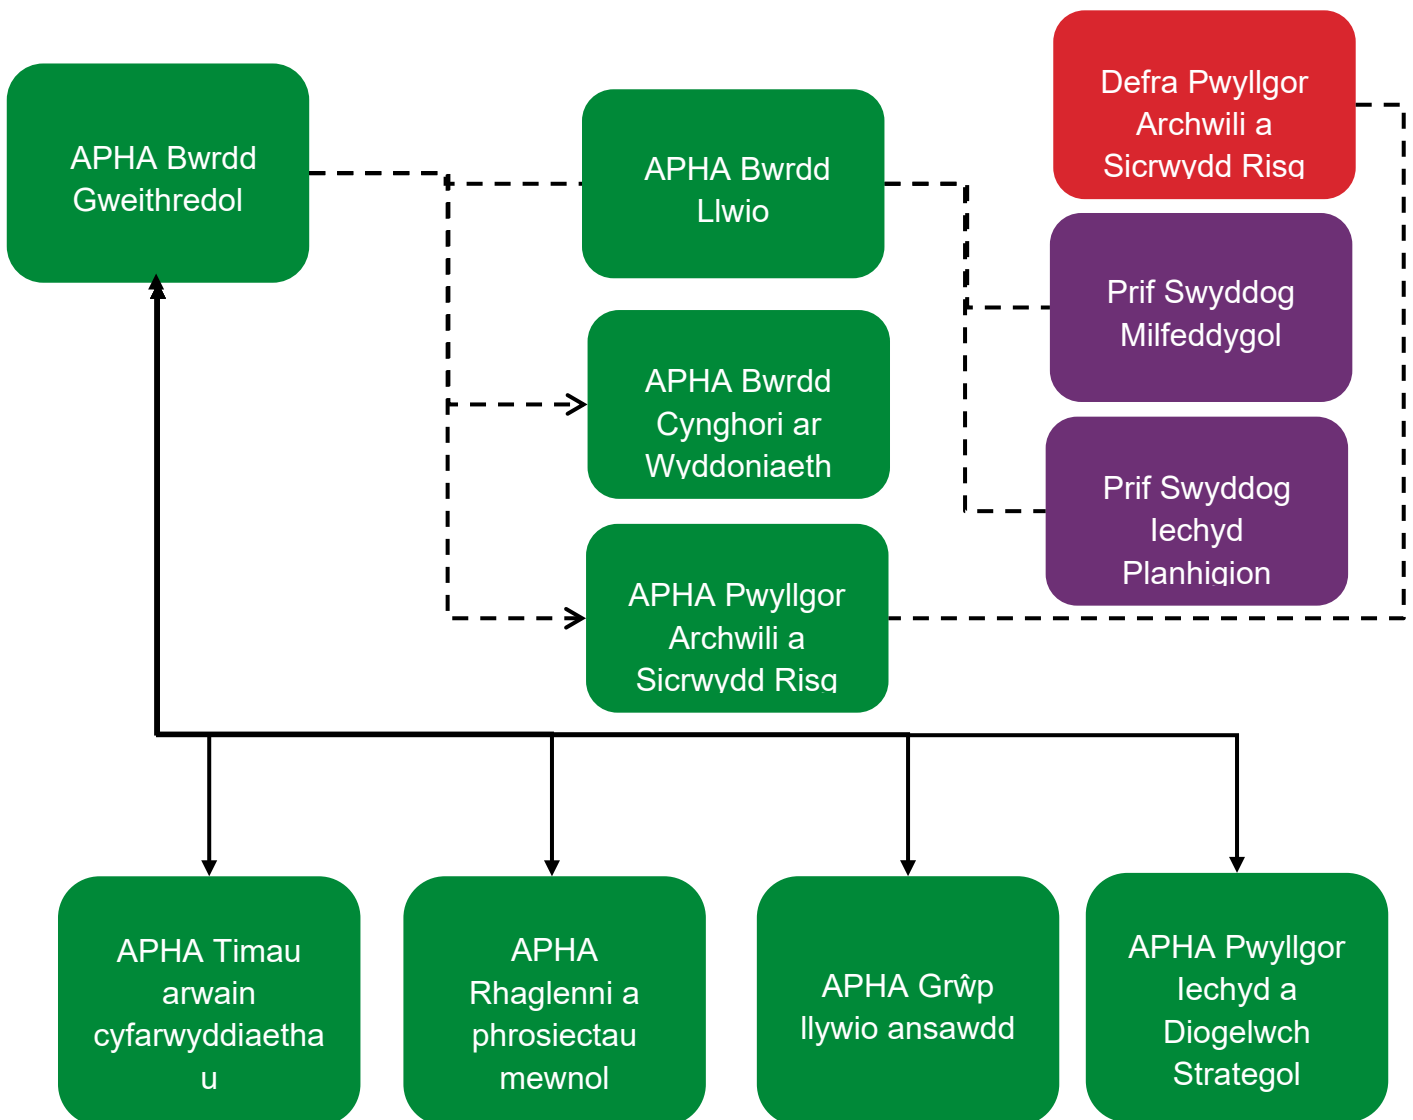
APHA Bwrdd Gweithredol

APHA Bwrdd Llwio

Defra Pwyllgor Archwili a Sicrwydd Risg

Prif Swyddog Milfeddygol

APHA Bwrdd Cynghori ar Wyddoniaeth

Prif Swyddog Iechyd Planhigion

APHA Pwyllgor Archwili a Sicrwydd Risg

APHA Timau arwain cyfarwyddiaetha u

APHA Rhaglenni a phrosiectau mewnol

APHA Grŵp llywio ansawdd

APHA Pwyllgor Iechyd a Diogelwch Strategol